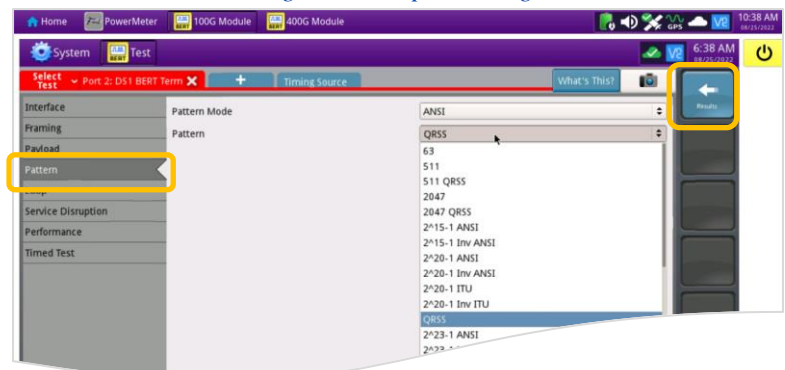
Home PowerMeter 100G Module 400G Module

10:38 AM 08/25/2022

System Test

GPS V2

6:38 AM 08/25/2022

Select Test Port 2: DS1 BERT Term + Timing Source What's This?

Results

Interface
Framing
Payload
Pattern
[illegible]
Service Disruption
Performance
Timed Test

Pattern Mode ANSI
Pattern QRSS

63
511
511 QRSS
2047
2047 QRSS
2^15-1 ANSI
2^15-1 Inv ANSI
2^20-1 ANSI
2^20-1 Inv ANSI
2^20-1 ITU
2^20-1 Inv ITU
QRSS
2^23-1 ANSI
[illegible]